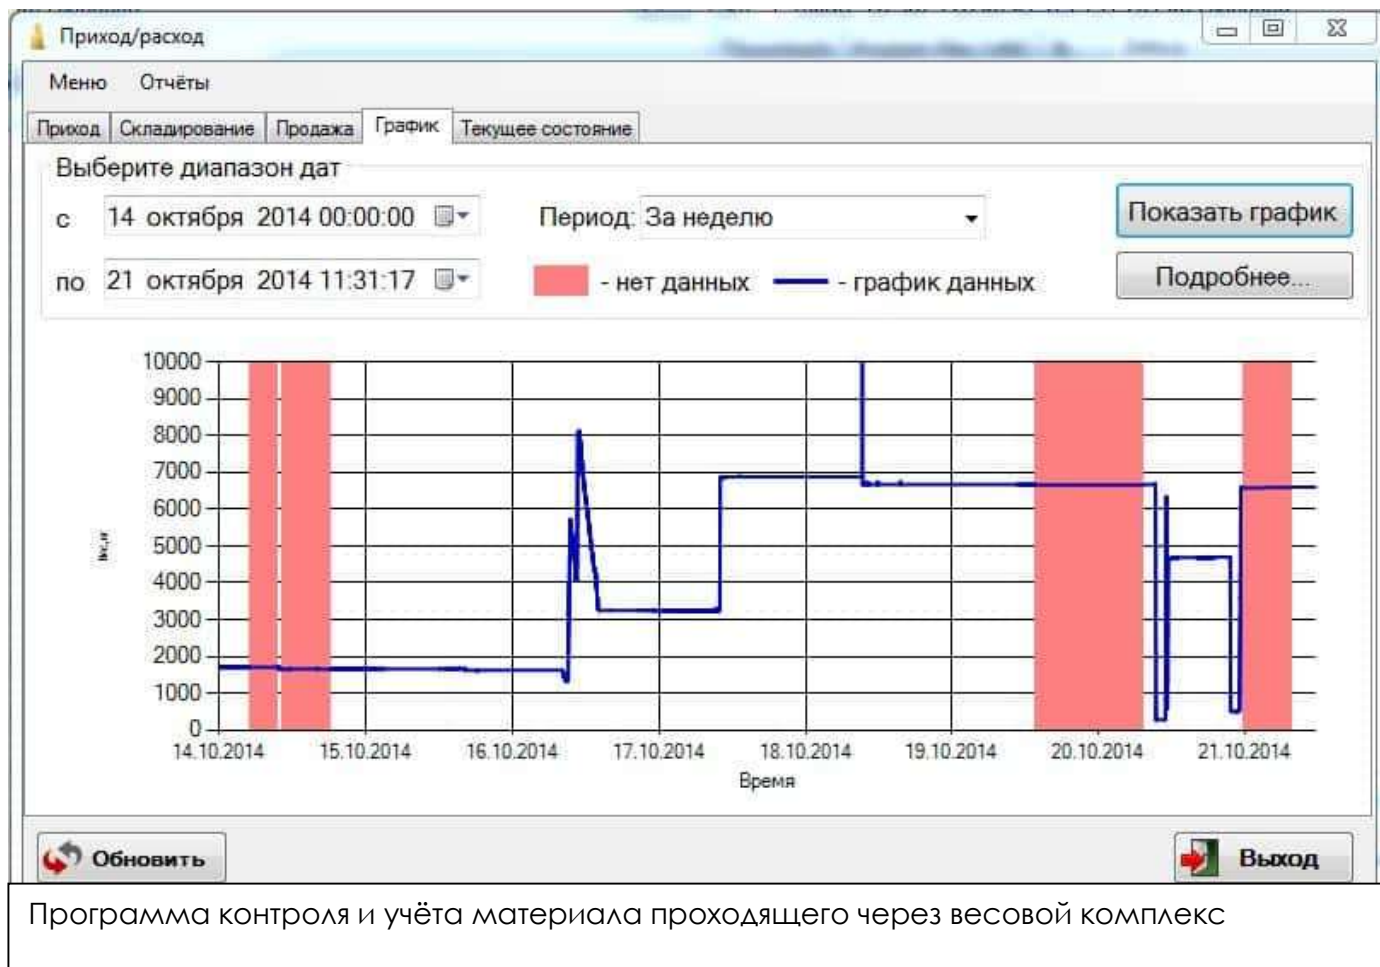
Приход/расход

Меню Отчёты

Приход | Складирование | Продажа | График | Текущее состояние

Выберите диапазон дат

с 14 октября 2014 00:00:00

по 21 октября 2014 11:31:17

Период: За неделю

- нет данных - график данных

Показать график

Подробнее...

10000
9000
8000
7000
6000
5000
4000
3000
2000
1000
0

кг

14.10.2014 15.10.2014 16.10.2014 17.10.2014 18.10.2014 19.10.2014 20.10.2014 21.10.2014

Время

Обновить

Выход

Программа контроля и учёта материала проходящего через весовой комплекс